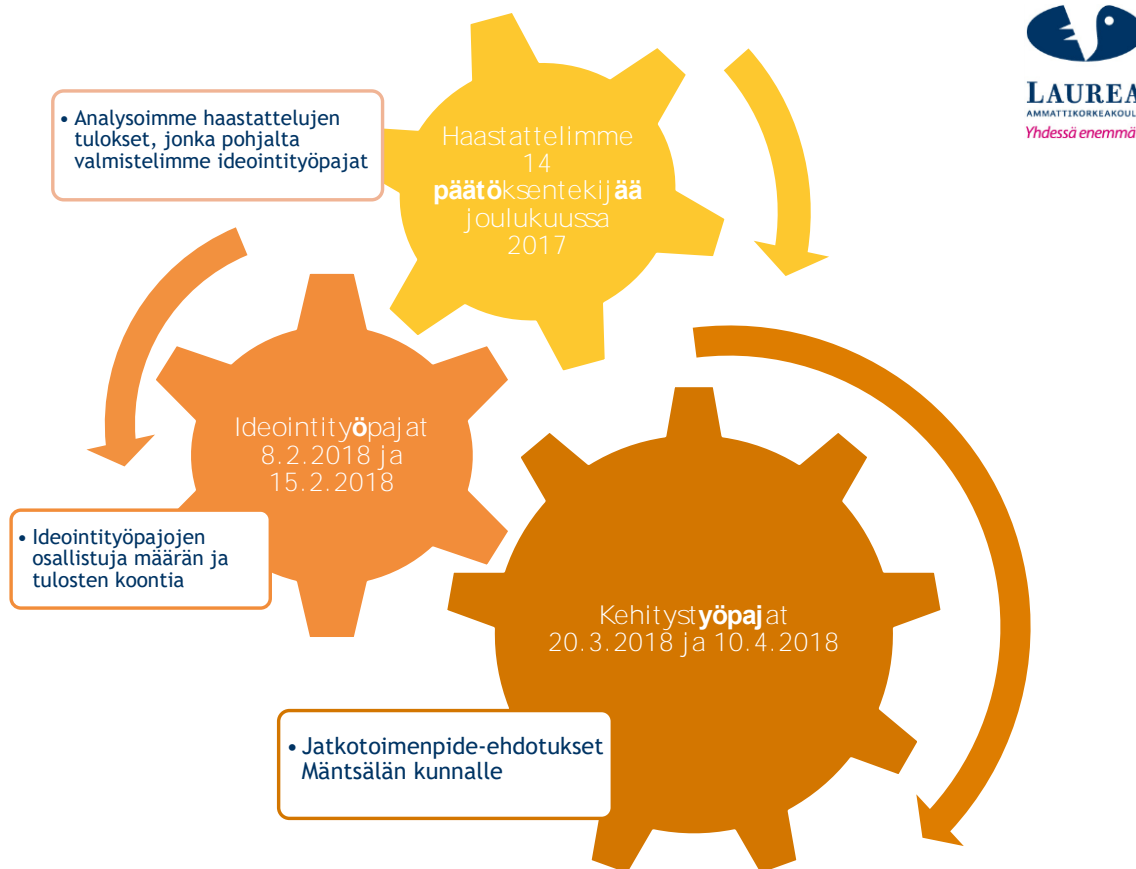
LAUREA
AMMATTIKORKEAKOUL
Yhdessä enemmä

• Analysoimme haastattelujen tulokset, jonka pohjalta valmistelimme ideointityöpajat

Haastattelimme 14 päätöksentekijää joulukuussa 2017

Ideointityöpajat 8.2.2018 ja 15.2.2018

• Ideointityöpajojen osallistuja määrän ja tulosten koontia

Kehitystyöpajat 20.3.2018 ja 10.4.2018

• Jatkotoimenpide-ehdotukset Mäntsälän kunnalle